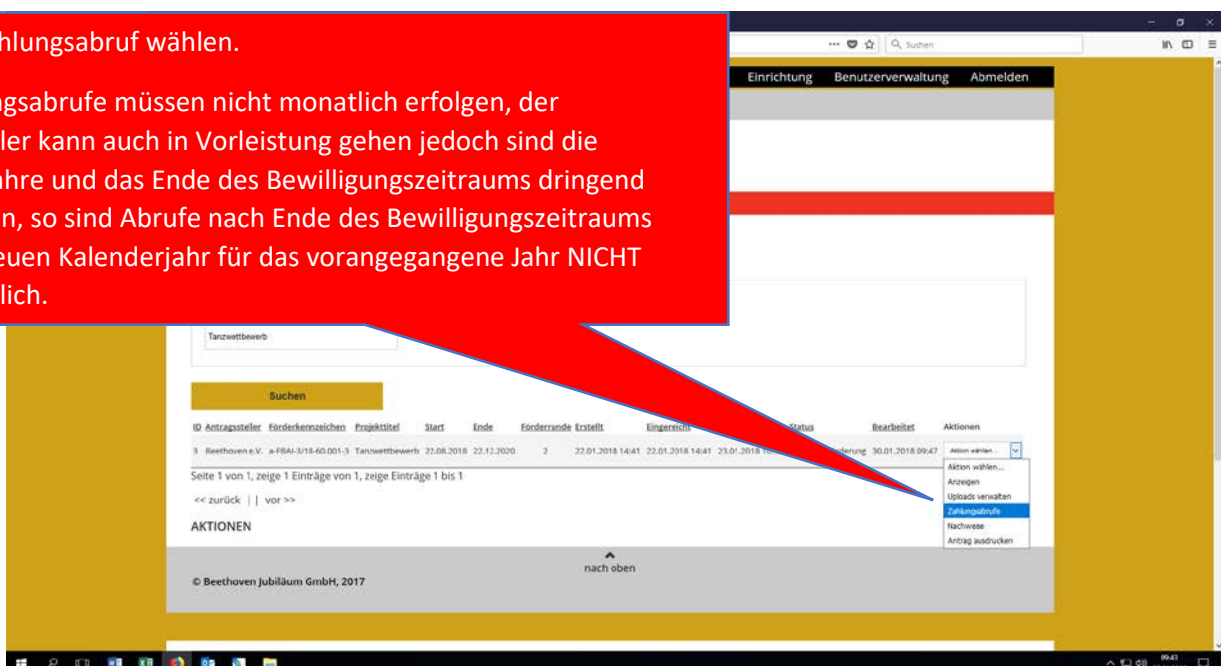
hlungsabruf wählen.

ngsabrufe müssen nicht monatlich erfolgen, der ller kann auch in Vorleistung gehen jedoch sind die ahre und das Ende des Bewilligungszeitraums dringend n, so sind Abrufe nach Ende des Bewilligungszeitraums euen Kalenderjahr für das vorangegangene Jahr NICHT lich.

Suchen

Einrichtung Benutzerverwaltung Abmelden

Tanzwettbewerb

Suchen

| ID | Antragssteller | Förderkennzeichen | Projekttitel | Start | Ende | Förderrunde | Erstellt | Eingereicht | | Status | Bearbeitet | Aktionen |
|---|---|---|---|---|---|---|---|---|---|---|---|---|
| 3 | Beethoven e.V. | a-FBAI-3/18-60.001-3 | Tanzwettbewerb | 22.08.2018 | 22.12.2020 | 2 | 22.01.2018 14:41 | 22.01.2018 14:41 | 23.01.2018 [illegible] | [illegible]derung | 30.01.2018 09:47 | Aktion wählen... |

Aktion wählen...
Anzeigen
Uploads verwalten
Zahlungsabrufe
Nachweise
Antrag ausdrucken

Seite 1 von 1, zeige 1 Einträge von 1, zeige Einträge 1 bis 1

<< zurück | | vor >>

AKTIONEN

nach oben

© Beethoven Jubiläum GmbH, 2017

09:43